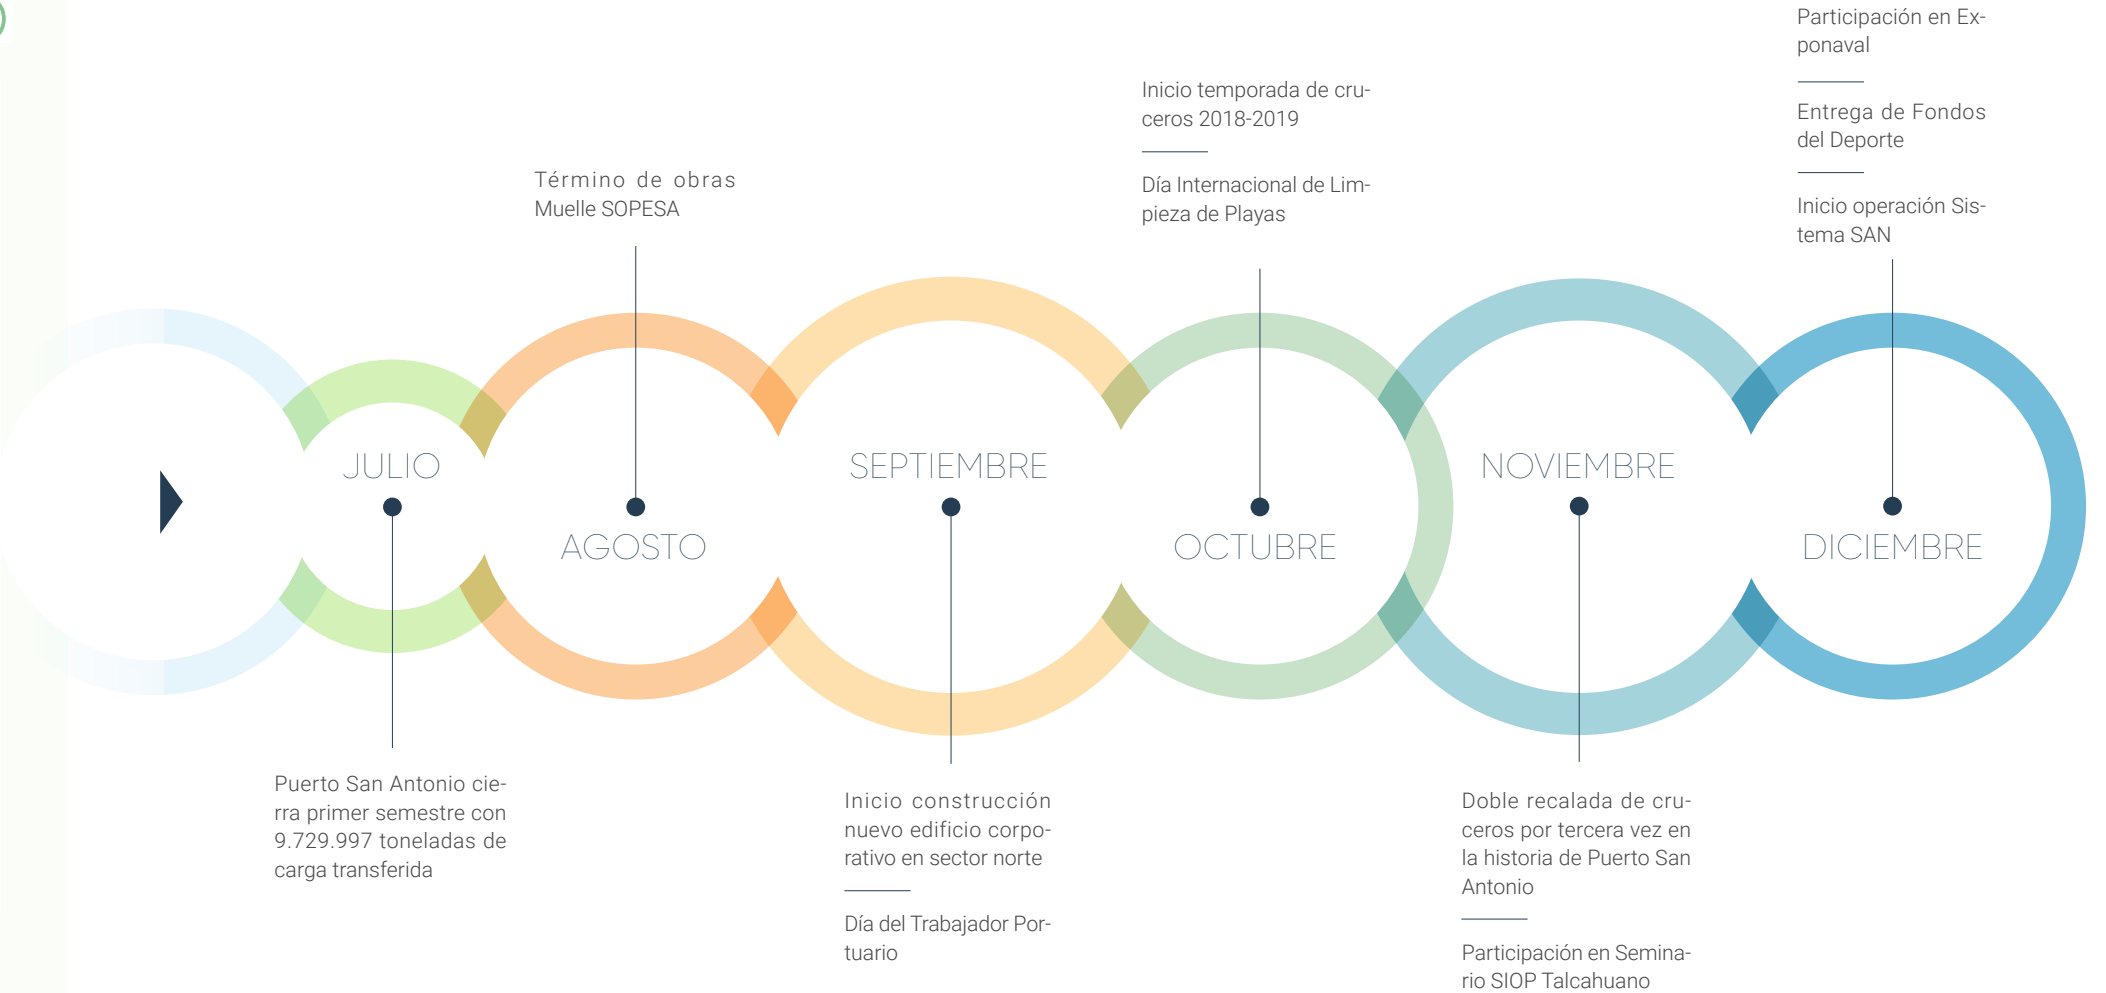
JULIO

Puerto San Antonio cierra primer semestre con 9.729.997 toneladas de carga transferida

Término de obras Muelle SOPESA

AGOSTO

SEPTIEMBRE

Inicio construcción nuevo edificio corporativo en sector norte

Día del Trabajador Portuario

Inicio temporada de cruceros 2018-2019

Día Internacional de Limpieza de Playas

OCTUBRE

NOVIEMBRE

Doble recalada de cruceros por tercera vez en la historia de Puerto San Antonio

Participación en Seminario SIOP Talcahuano

Participación en Exponaval

Entrega de Fondos del Deporte

Inicio operación Sistema SAN

DICIEMBRE